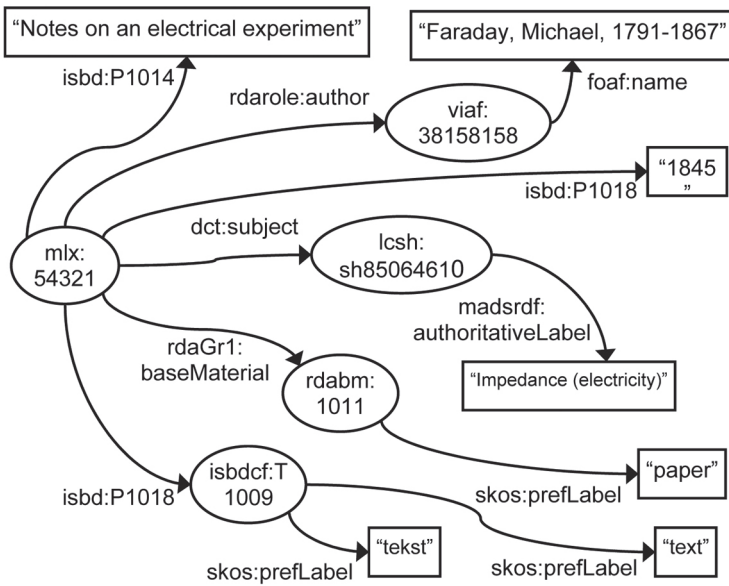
"Notes on an electrical experiment"

"Faraday, Michael, 1791-1867"

isbd:P1014

rdarole:author

viaf: 38158158

foaf:name

"1845 "

isbd:P1018

dct:subject

mlx: 54321

lcsh: sh85064610

madsrdf: authoritativeLabel

rdaGr1: baseMaterial

rdabm: 1011

"Impedance (electricity)"

isbdcf:T 1009

"paper"

isbd:P1018

skos:prefLabel

"tekst"

"text"

skos:prefLabel

skos:prefLabel